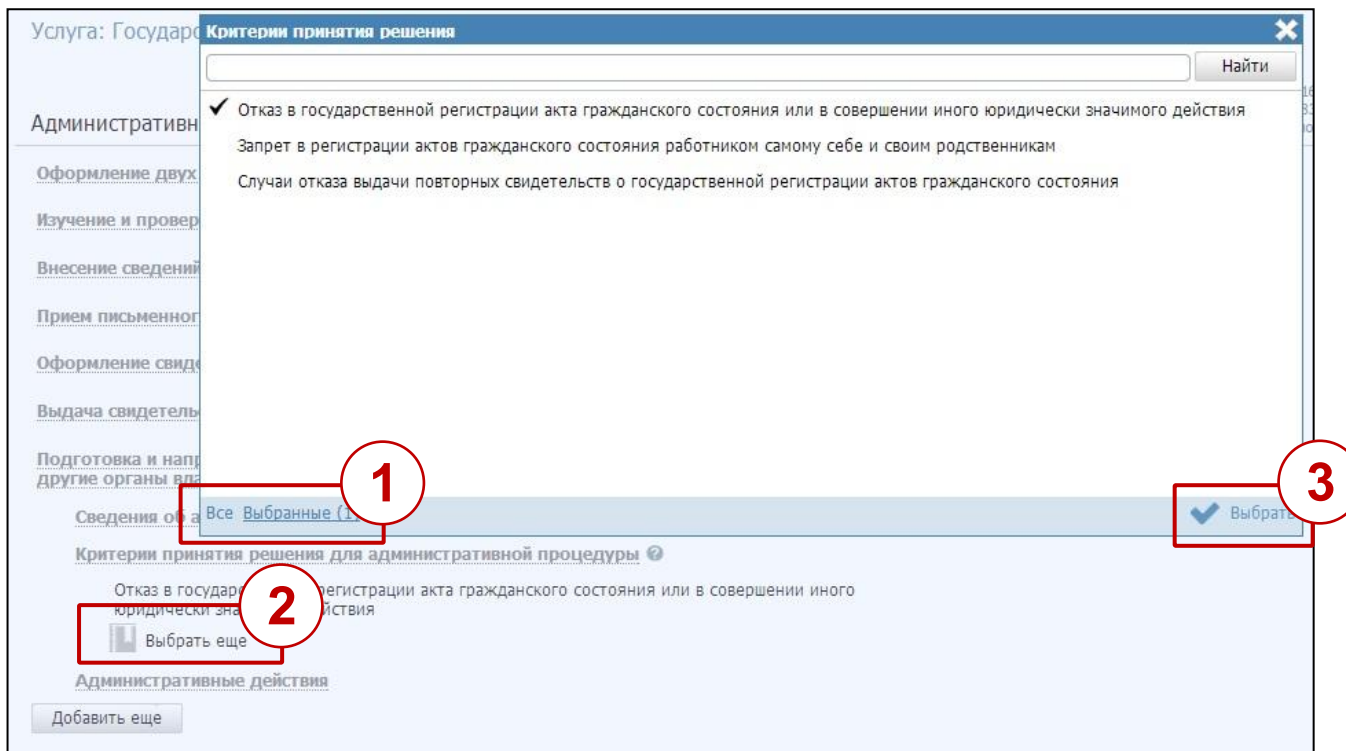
Услуга: Государс

Административн

Оформление двух

Изучение и провер

Внесение сведений

Прием письменног

Оформление свиде

Выдача свидетель

Подготовка и напр другие органы вла

Сведения об а

Критерии принятия решения для административной процедуры

Отказ в государс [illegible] регистрации акта гражданского состояния или в совершении иного юридически зна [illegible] йствия

Выбрать еще

Административные действия

Добавить еще

Критерии принятия решения

Найти

✓ Отказ в государственной регистрации акта гражданского состояния или в совершении иного юридически значимого действия

Запрет в регистрации актов гражданского состояния работником самому себе и своим родственникам

Случаи отказа выдачи повторных свидетельств о государственной регистрации актов гражданского состояния

Все Выбранные (1)

Выбрать

1

2

3